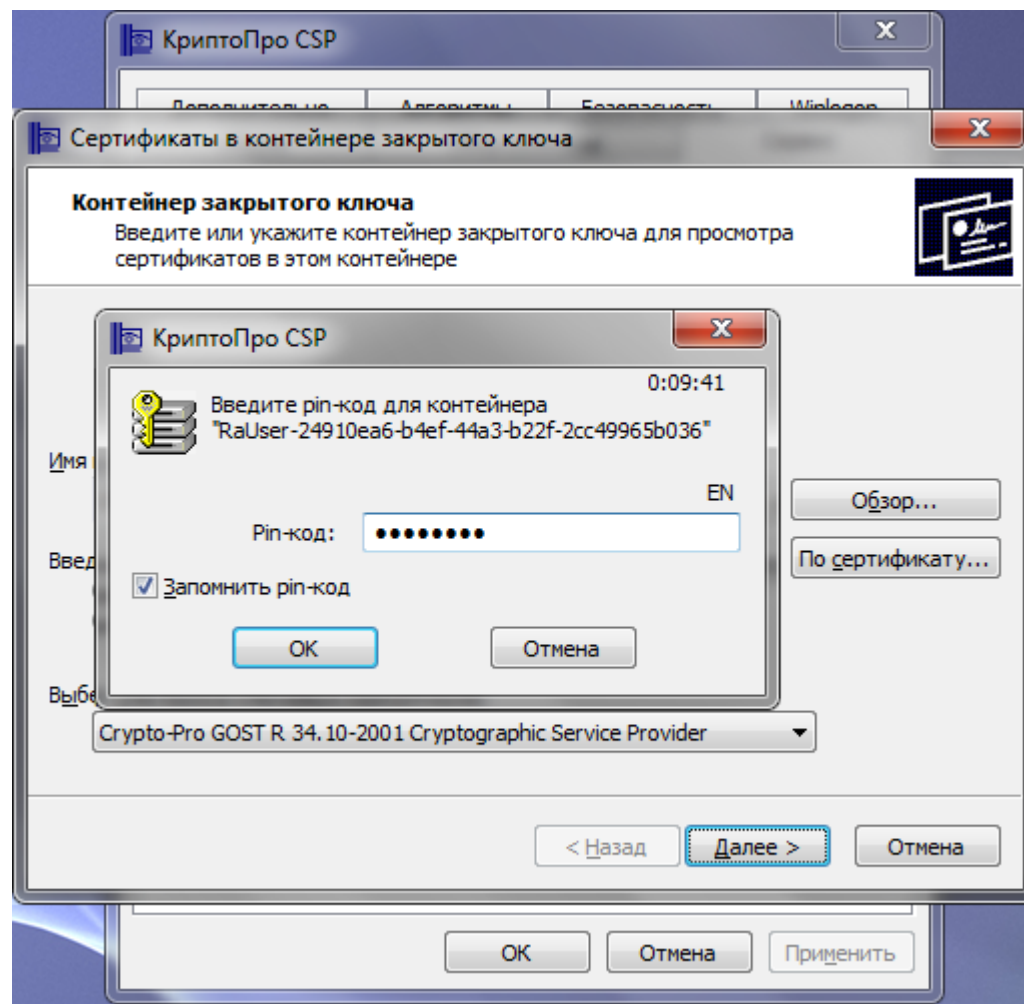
КриптоПро CSP

Дополнительно | Алгоритмы | Безопасность | Winlogon

Сертификаты в контейнере закрытого ключа

Контейнер закрытого ключа
Введите или укажите контейнер закрытого ключа для просмотра сертификатов в этом контейнере

КриптоПро CSP

0:09:41

Введите pin-код для контейнера "RaUser-24910ea6-b4ef-44a3-b22f-2cc49965b036"

EN

Pin-код: ••••••••

Запомнить pin-код

OK

Отмена

Имя

Введ

Выбе

Обзор...

По сертификату...

Crypto-Pro GOST R 34.10-2001 Cryptographic Service Provider

< Назад

Далее >

Отмена

OK

Отмена

Применить